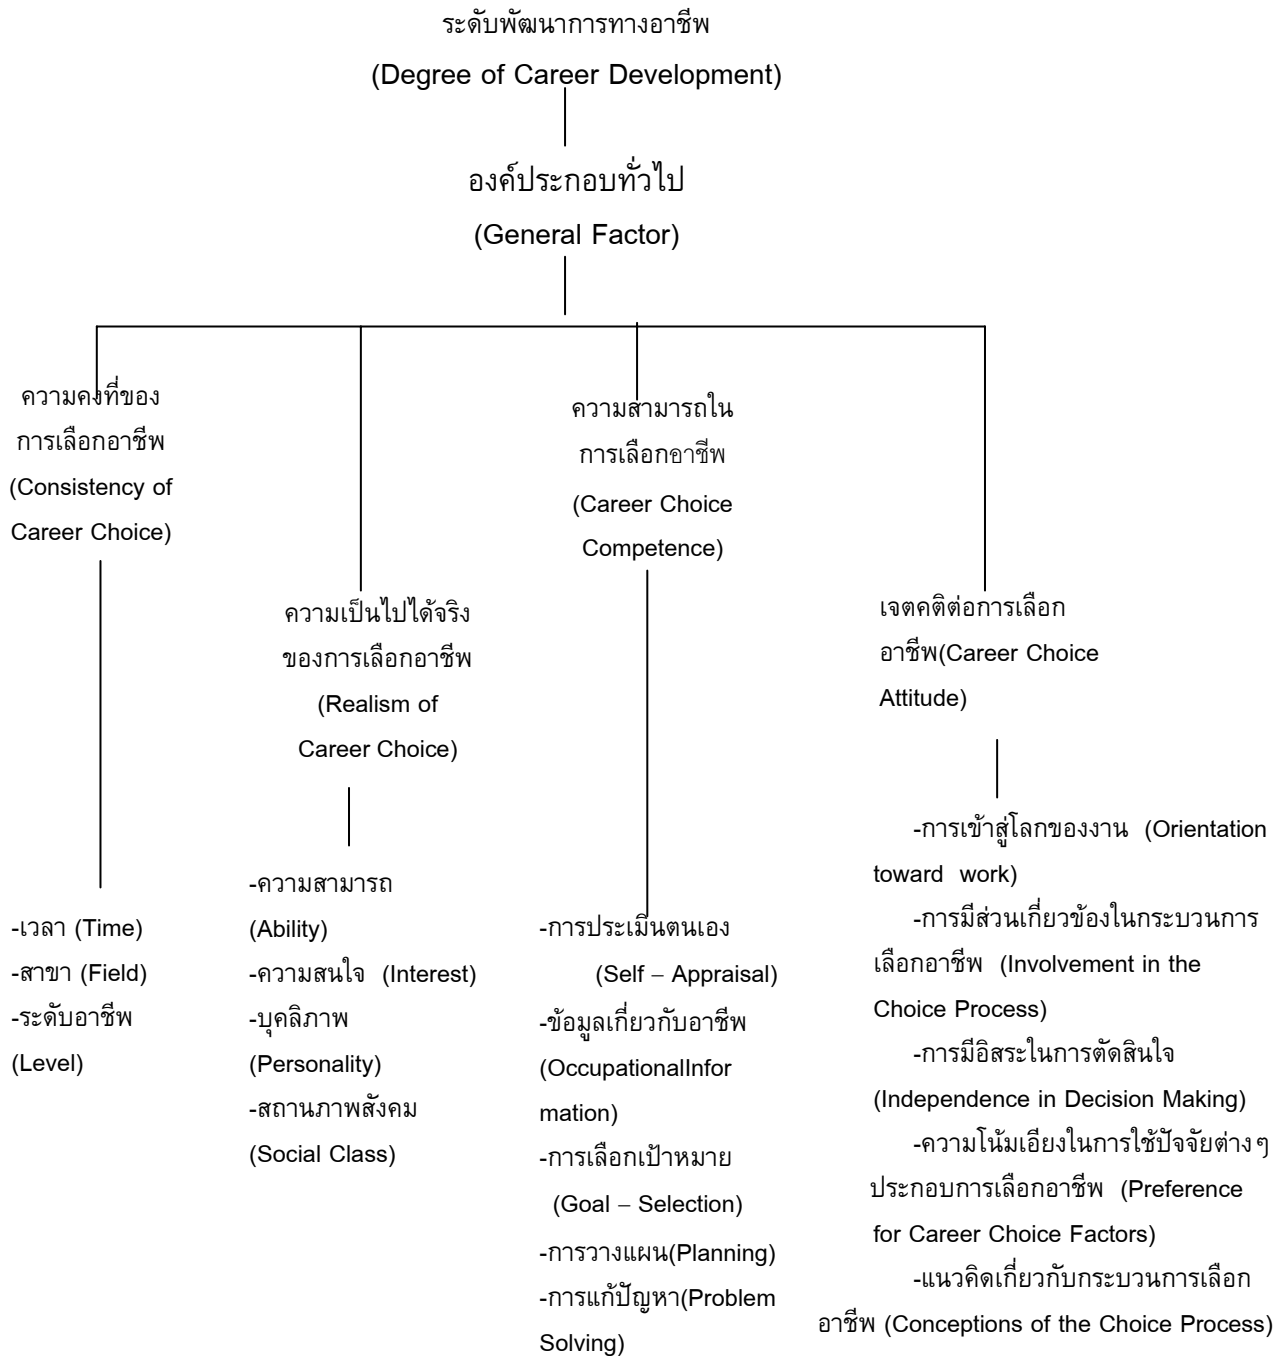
ระดับพัฒนาการทางอาชีพ

(Degree of Career Development)

องค์ประกอบทั่วไป

(General Factor)

ความคงที่ของการเลือกอาชีพ (Consistency of Career Choice)

-เวลา (Time)
-สาขา (Field)
-ระดับอาชีพ (Level)

ความเป็นไปได้จริงของการเลือกอาชีพ (Realism of Career Choice)

-ความสามารถ (Ability)
-ความสนใจ (Interest)
-บุคลิภาพ (Personality)
-สถานภาพสังคม (Social Class)

ความสามารถในการเลือกอาชีพ (Career Choice Competence)

-การประเมินตนเอง (Self – Appraisal)
-ข้อมูลเกี่ยวกับอาชีพ (OccupationalInformation)
-การเลือกเป้าหมาย (Goal – Selection)
-การวางแผน(Planning)
-การแก้ปัญหา(Problem Solving)

เจตคติต่อการเลือกอาชีพ(Career Choice Attitude)

-การเข้าสู่โลกของงาน (Orientation toward work)
-การมีส่วนเกี่ยวข้องในกระบวนการเลือกอาชีพ (Involvement in the Choice Process)
-การมีอิสระในการตัดสินใจ (Independence in Decision Making)
-ความโน้มเอียงในการใช้ปัจจัยต่างๆประกอบการเลือกอาชีพ (Preference for Career Choice Factors)
-แนวคิดเกี่ยวกับกระบวนการเลือกอาชีพ (Conceptions of the Choice Process)